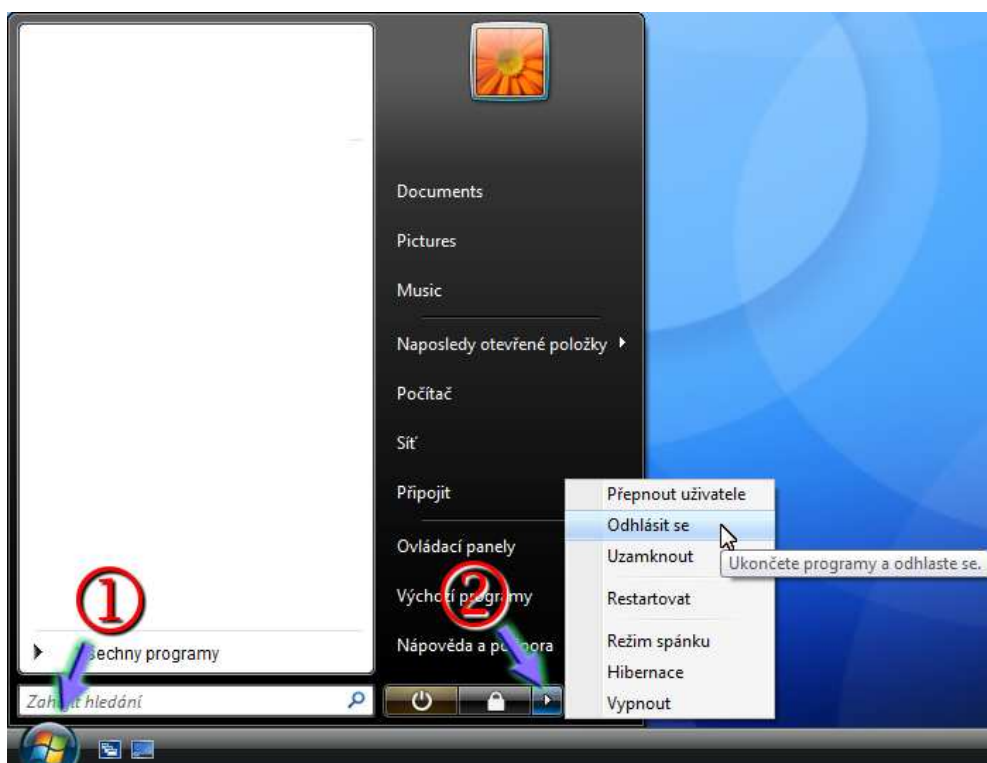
Documents
Pictures
Music
Naposledy otevřené položky
Počítač
Síť
Připojit
Ovládací panely
Výcho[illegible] pr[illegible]amy
Nápověda a p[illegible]ora

①
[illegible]šechny programy
Zah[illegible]t hledání

②

Přepnout uživatele
Odhlásit se
Uzamknout
Restartovat
Režim spánku
Hibernace
Vypnout

Ukončete programy a odhlaste se.